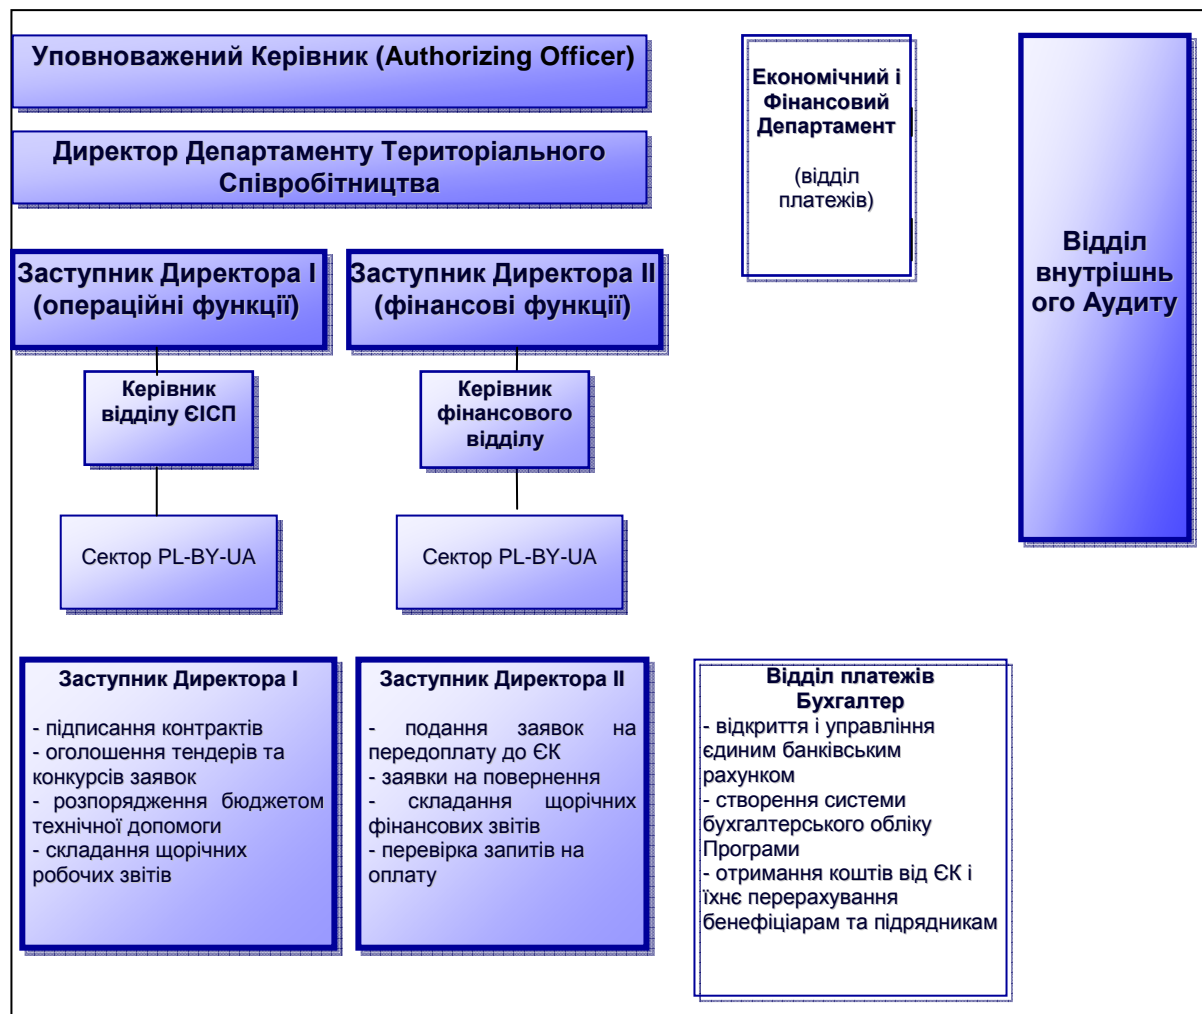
Уповноважений Керівник (Authorizing Officer)

Директор Департаменту Територіального Співробітництва

Економічний і Фінансовий Департамент

(відділ платежів)

Відділ внутрішнього Аудиту

Заступник Директора I (операційні функції)

Заступник Директора II (фінансові функції)

Керівник відділу ЄІСП

Керівник фінансового відділу

Сектор PL-BY-UA

Сектор PL-BY-UA

Заступник Директора I

- підписання контрактів
- оголошення тендерів та конкурсів заявок
- розпорядження бюджетом технічної допомоги
- складання щорічних робочих звітів

Заступник Директора II

- подання заявок на передоплату до ЄК
- заявки на повернення
- складання щорічних фінансових звітів
- перевірка запитів на оплату

Відділ платежів Бухгалтер

- відкриття і управління єдиним банківським рахунком
- створення системи бухгалтерського обліку Програми
- отримання коштів від ЄК і їхнє перерахування бенефіціарам та підрядникам